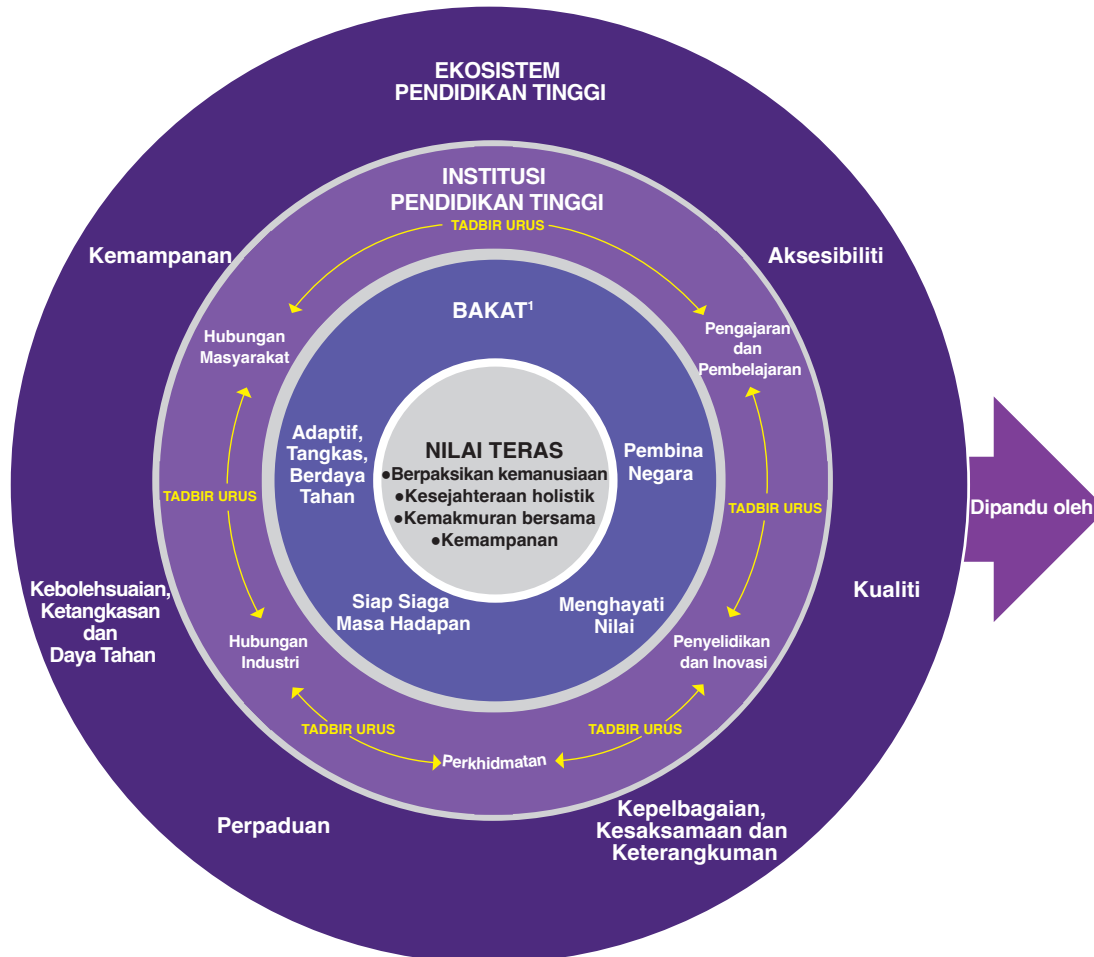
EKOSISTEM
PENDIDIKAN TINGGI

INSTITUSI
PENDIDIKAN TINGGI

TADBIR URUS

Kemampanan

Aksesibiliti

BAKAT$^1$

Hubungan Masyarakat

Pengajaran dan Pembelajaran

Adaptif, Tangkas, Berdaya Tahan

NILAI TERAS
●Berpaksikan kemanusiaan
●Kesejahteraan holistik
●Kemakmuran bersama
●Kemampanan

Pembina Negara

TADBIR URUS

TADBIR URUS

Dipandu oleh

Siap Siaga Masa Hadapan

Menghayati Nilai

Kebolehsuaian, Ketangkasan dan Daya Tahan

Kualiti

Hubungan Industri

Penyelidikan dan Inovasi

TADBIR URUS

TADBIR URUS

Perkhidmatan

Perpaduan

Kepelbagaian, Kesaksamaan dan Keterangkuman